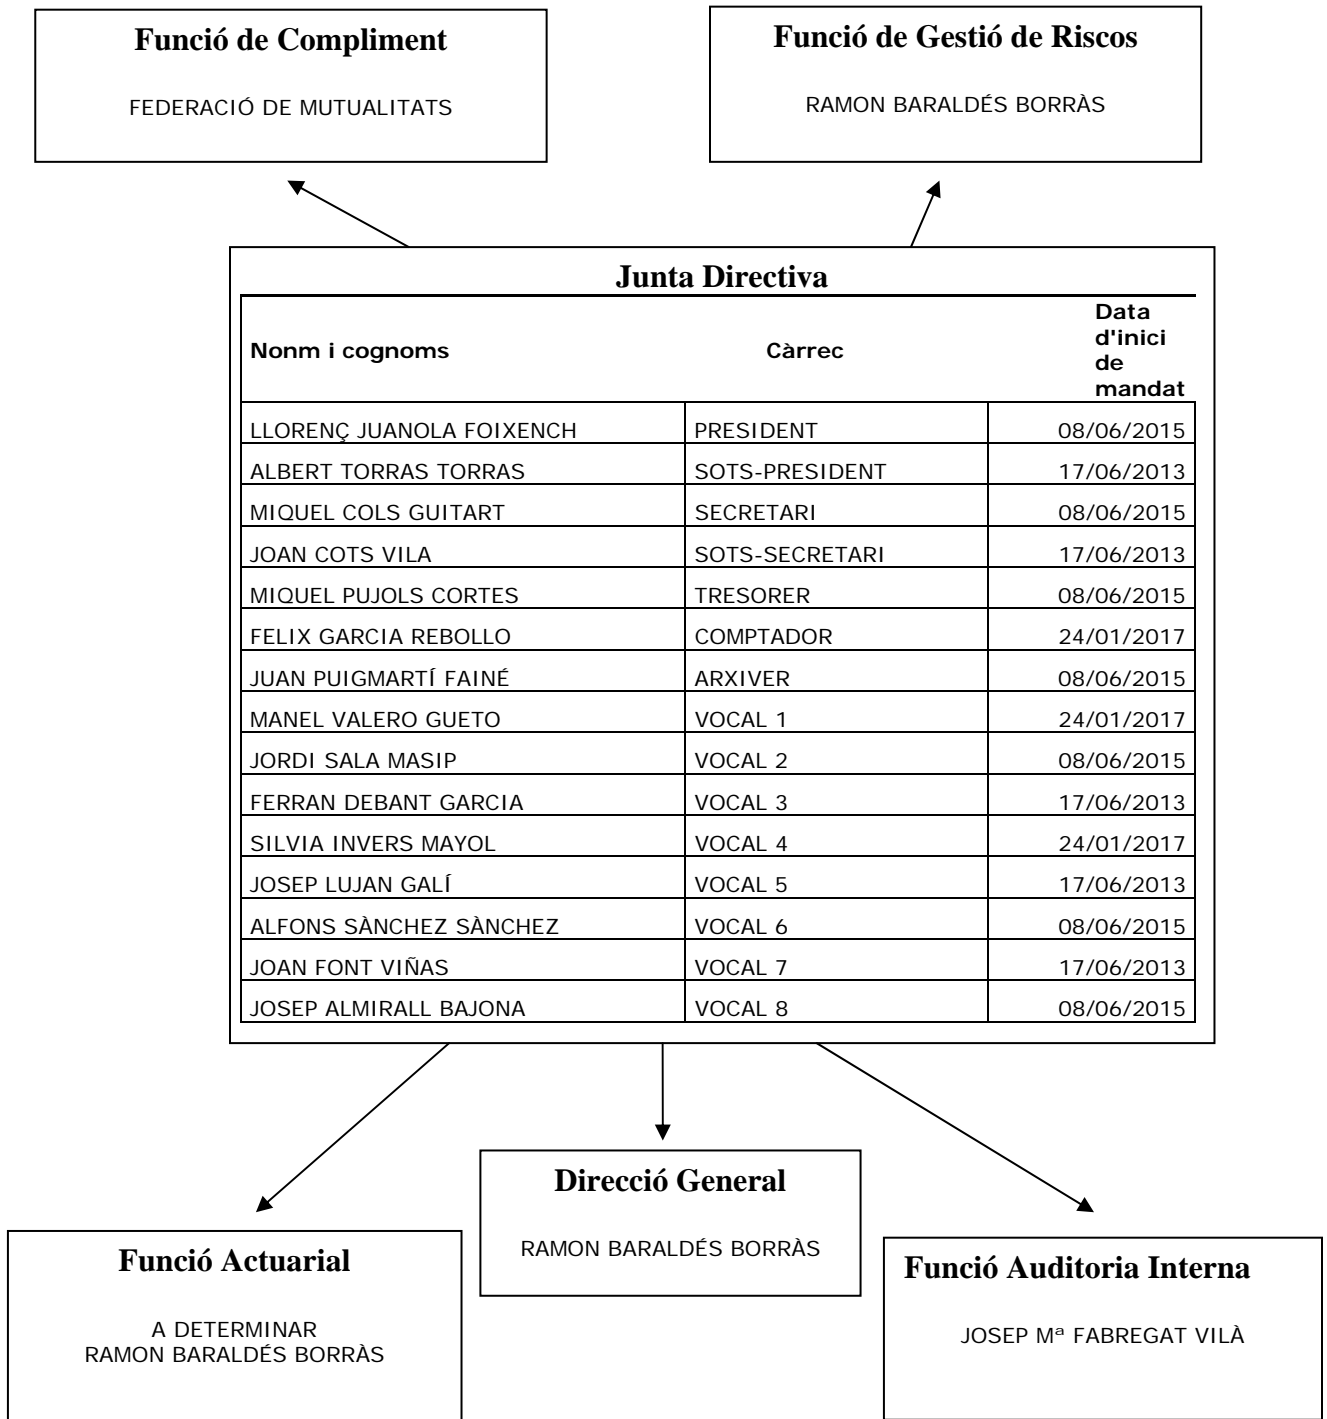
**Funció de Compliment**

FEDERACIÓ DE MUTUALITATS

**Funció de Gestió de Riscos**

RAMON BARALDÉS BORRÀS

**Junta Directiva**

| Nonm i cognoms | Càrrec | Data d'inici de mandat |
|---|---|---|
| LLORENÇ JUANOLA FOIXENCH | PRESIDENT | 08/06/2015 |
| ALBERT TORRAS TORRAS | SOTS-PRESIDENT | 17/06/2013 |
| MIQUEL COLS GUITART | SECRETARI | 08/06/2015 |
| JOAN COTS VILA | SOTS-SECRETARI | 17/06/2013 |
| MIQUEL PUJOLS CORTES | TRESORER | 08/06/2015 |
| FELIX GARCIA REBOLLO | COMPTADOR | 24/01/2017 |
| JUAN PUIGMARTÍ FAINÉ | ARXIVER | 08/06/2015 |
| MANEL VALERO GUETO | VOCAL 1 | 24/01/2017 |
| JORDI SALA MASIP | VOCAL 2 | 08/06/2015 |
| FERRAN DEBANT GARCIA | VOCAL 3 | 17/06/2013 |
| SILVIA INVERS MAYOL | VOCAL 4 | 24/01/2017 |
| JOSEP LUJAN GALÍ | VOCAL 5 | 17/06/2013 |
| ALFONS SÀNCHEZ SÀNCHEZ | VOCAL 6 | 08/06/2015 |
| JOAN FONT VIÑAS | VOCAL 7 | 17/06/2013 |
| JOSEP ALMIRALL BAJONA | VOCAL 8 | 08/06/2015 |

**Direcció General**

RAMON BARALDÉS BORRÀS

**Funció Actuarial**

A DETERMINAR
RAMON BARALDÉS BORRÀS

**Funció Auditoria Interna**

JOSEP Mª FABREGAT VILÀ